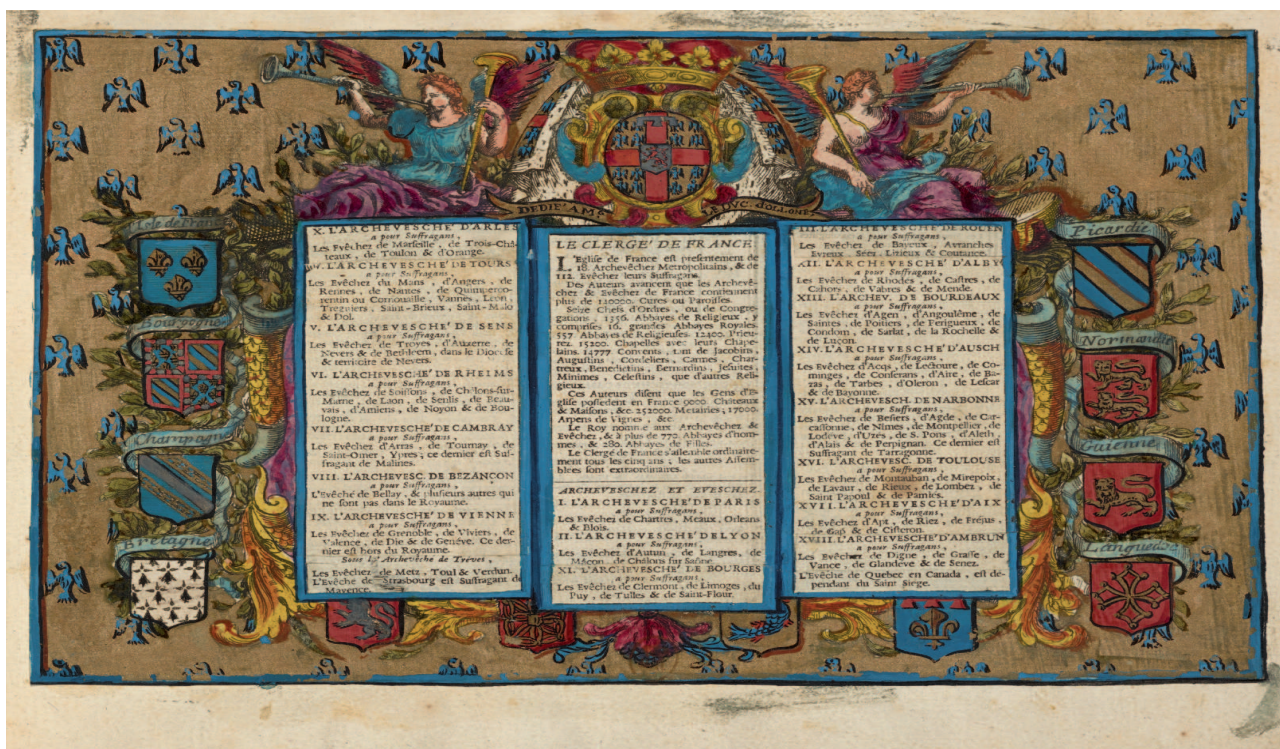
DEDIE' A MR. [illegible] DUC D'ORLEANS

Isle de France

Bourgogne

Champagne

Bretagne

X. L'ARCHEVESCHE' D'ARLES a pour Suffragans, Les Evêchez de Marseille, de Trois-Châteaux, de Toulon & d'Orange.

IV. L'ARCHEVESCHE' DE TOURS a pour Suffragans, Les Evêchez du Mans, d'Angers, de Rennes, de Nantes, de Quimpercorentin ou Cornouaille, Vannes, Leon, Treguiers, Saint-Brieux, Saint-Malo & Dol.

V. L'ARCHEVESCHE' DE SENS a pour Suffragans, Les Evêchez de Troyes, d'Auxerre, de Nevers & de Bethleem, dans le Diocese & territoire de Nevers.

VI. L'ARCHEVESCHE' DE RHEIMS a pour Suffragans, Les Evêchez de Soissons, de Châlons-sur-Marne, de Laon, de Senlis, de Beauvais, d'Amiens, de Noyon & de Boulogne.

VII. L'ARCHEVESCHE' DE CAMBRAY a pour Suffragans, Les Evêchez d'Arras, de Tournay, de Saint-Omer, Ypres; ce dernier est Suffragant de Malines.

VIII. L'ARCHEVESC. DE BEZANCON a pour Suffragans, L'Evêché de Belley, & plusieurs autres qui ne sont pas dans le Royaume.

IX. L'ARCHEVESCHE' DE VIENNE a pour Suffragans, Les Evêchez de Grenoble, de Viviers, de Valence, de Die & de Geneve. Ce dernier est hors du Royaume.
Sous l'Archevêché de Treves,
Les Evêchez de Metz, Toul & Verdun.
L'Evêché de Strasbourg est Suffragant de Mayence.

LE CLERGE' DE FRANCE.

L'Eglise de France est presentement de 18. Archevêchez Metropolitains, & de 112. Evêchez leurs Suffragans.

Des Auteurs avancent que les Archevêchez & Evêchez de France contiennent plus de 120000. Cures ou Paroisses.

Seize Chefs d'Ordres, ou de Congregations; 1356. Abbayes de Religieux, y compris 16. grandes Abbayes Royales. 557 Abbayes de Religieuses. 12400. Prieurez. 15200. Chapelles avec leurs Chapelains. 14777 Convents, tant de Jacobins, Augustins, Cordeliers, Carmes, Chartreux, Benedictins, Bernardins, Jesuites, Minimes, Celestins, que d'autres Religieux.

Ces Auteurs disent que les Gens d'Eglise possedent en France 9000 Châteaux & Maisons, &c. 252000. Metairies; 17000. Arpens de Vignes, &c.

Le Roy nomme aux Archevêchez & Evêchez, & à plus de 770. Abbayes d'hommes, & 280. Abbayes de Filles.

Le Clergé de France s'assemble ordinairement tous les cinq ans, & les autres Assemblées sont extraordinaires.

ARCHEVESCHEZ ET EVESCHEZ.

I. L'ARCHEVESCHE' DE PARIS a pour Suffragans, Les Evêchez de Chartres, Meaux, Orleans & Blois.

II. L'ARCHEVESCHE' DE LYON a pour Suffragans, Les Evêchez d'Autun, de Langres, de Mâcon, de Châlons sur Saône.

III. L'ARCHEVESCHE' DE BOURGES a pour Suffragans, Les Evêchez de Clermont, de Limoges, du Puy, de Tulles & de Saint-Flour.

III. L'ARCHEVESCHE' DE ROUEN a pour Suffragans, Les Evêchez de Bayeux, Avranches Evreux, Séez, Lisieux & Coutance.

XII. L'ARCHEVESCHE' D'ALBY a pour Suffragans, Les Evêchez de Rhodes, de Castres, de Cahors, de Vabres & de Mende.

XIII. L'ARCHEV. DE BOURDEAUX a pour Suffragans, Les Evêchez d'Agen, d'Angoulême, de Saintes, de Poitiers, de Perigueux, de Condom, de Sarlat, de la Rochelle & de Luçon.

XIV. L'ARCHEVESCHE' D'AUSCH a pour Suffragans, Les Evêchez d'Acqs, de Lectoure, de Comminges, de Conserans, d'Aire, de Bazas, de Tarbes, d'Oleron, de Lescar & de Bayonne.

XV. L'ARCHEVESCH. DE NARBONNE a pour Suffragans, Les Evêchez de Beziers, d'Agde, de Carcassonne, de Nîmes, de Montpellier, de Lodéve, d'Usés, de S. Pons, d'Aleth, d'Alais & de Perpignan. Ce dernier est Suffragant de Tarragonne.

XVI. L'ARCHEVESC. DE TOULOUSE a pour Suffragans, Les Evêchez de Montauban, de Mirepoix, de Lavaur, de Rieux, de Lombez, de Saint Papoul & de Pamies.

XVII. L'ARCHEVESCHE' D'AIX a pour Suffragans, Les Evêchez d'Apt, de Riez, de Frejus, de Gap & de Cisteron.

XVIII. L'ARCHEVESCHE' D'AMBRUN a pour Suffragans, Les Evêchez de Digne, de Grasse, de Vance, de Glandéve & de Senez.
L'Evêché de Quebec en Canada, est dependant du Saint Siége.

Picardie

Normandie

Guienne

Languedoc